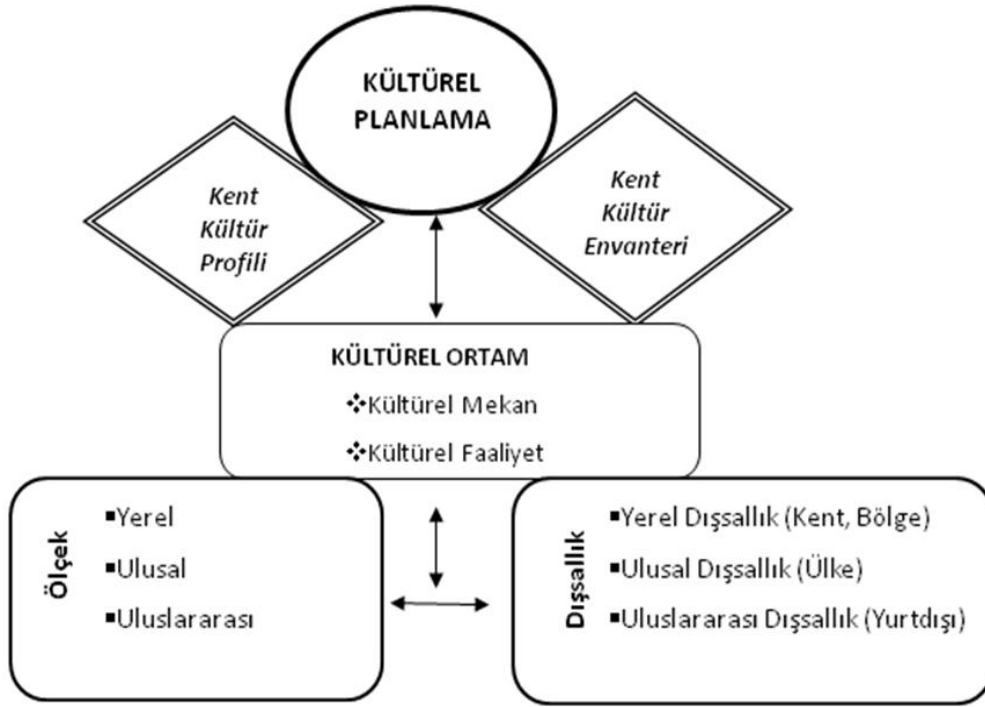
KÜLTÜREL PLANLAMA

Kent Kültür Profili

Kent Kültür Envanteri

KÜLTÜREL ORTAM
❖Kültürel Mekan
❖Kültürel Faaliyet

Ölçek
▪Yerel
▪Ulusal
▪Uluslararası

Dışsallık
▪Yerel Dışsallık (Kent, Bölge)
▪Ulusal Dışsallık (Ülke)
▪Uluslararası Dışsallık (Yurtdışı)